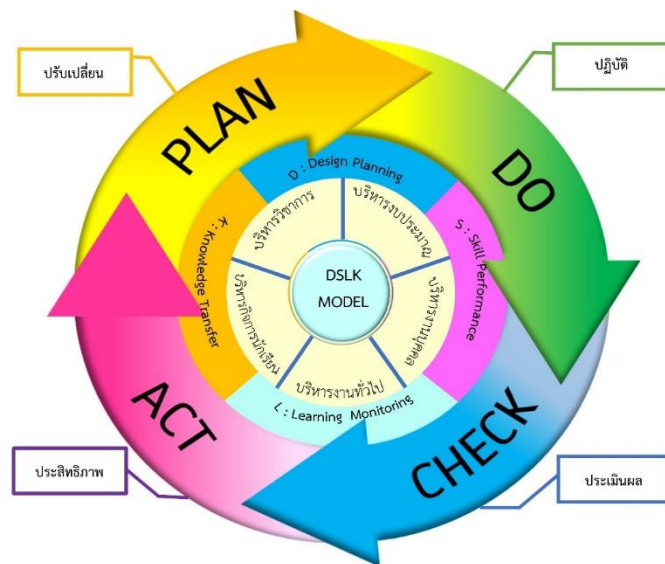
ปรับเปลี่ยน

ปฏิบัติ

PLAN

DO

D : Design Planning

บริหารวิชาการ

บริหารงบประมาณ

K : Knowledge Transfer

S : Skill Performance

DSLK MODEL

บริหารกิจการนักเรียน

บริหารงานบุคคล

บริหารงานทั่วไป

L : Learning Monitoring

ACT

CHECK

ประสิทธิภาพ

ประเมินผล